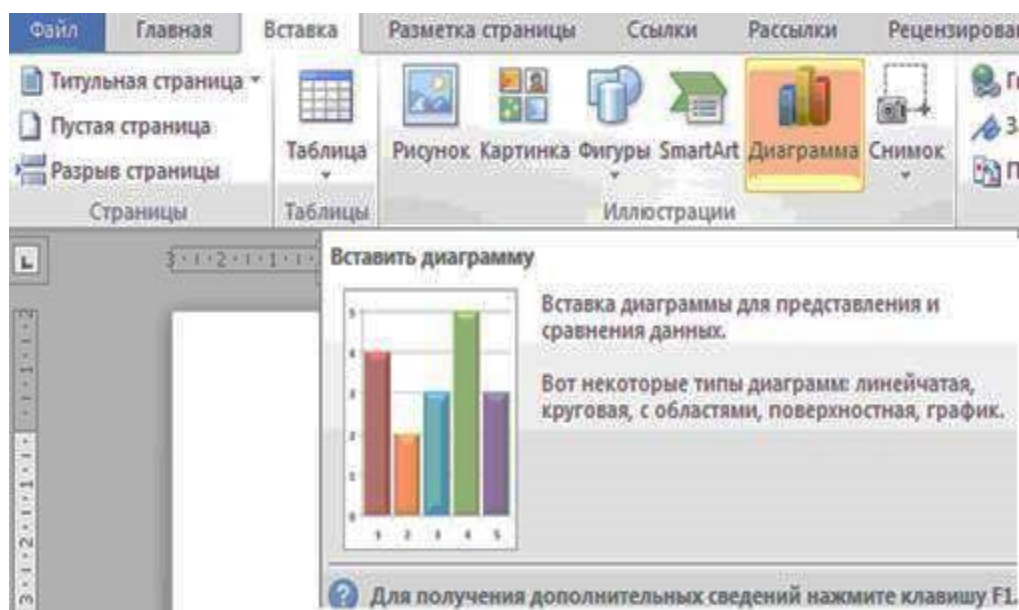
Файл | Главная | Вставка | Разметка страницы | Ссылки | Рассылки | Рецензирова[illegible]

Титульная страница
Пустая страница
Разрыв страницы
Страницы

Таблица
Таблицы

Рисунок Картинка Фигуры SmartArt Диаграмма Снимок
Иллюстрации

Вставить диаграмму

Вставка диаграммы для представления и сравнения данных.

Вот некоторые типы диаграмм: линейчатая, круговая, с областями, поверхностная, график.

Для получения дополнительных сведений нажмите клавишу F1.